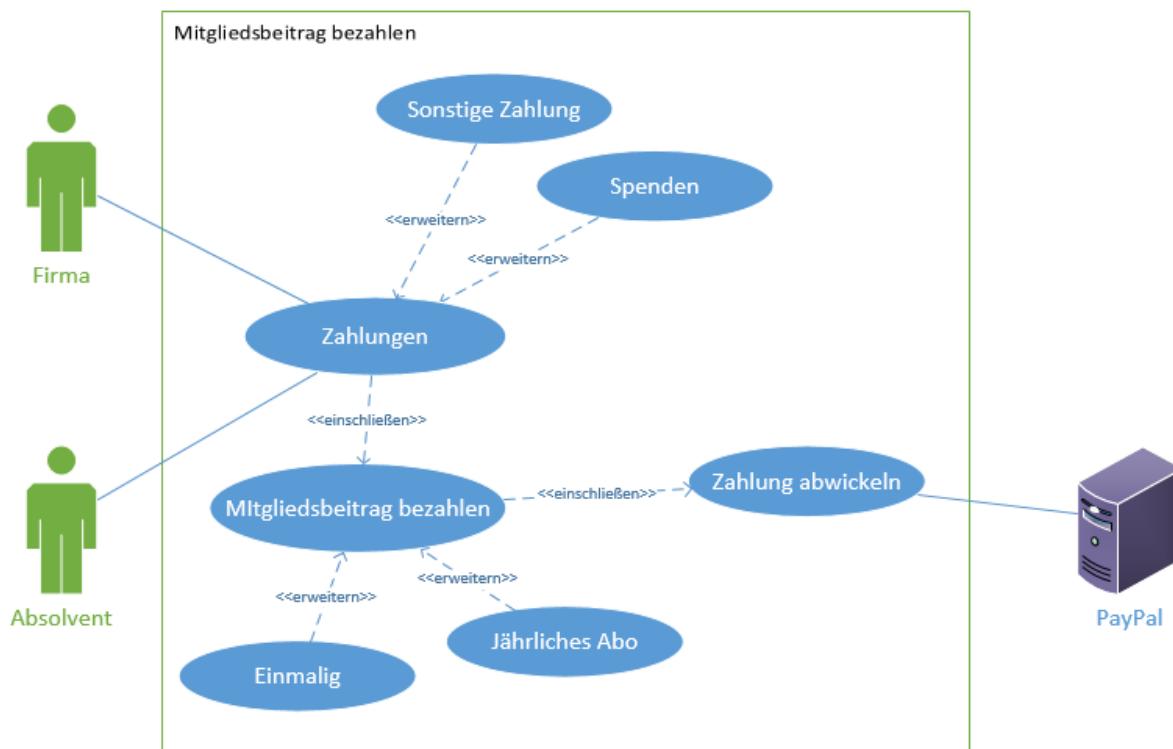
Mitgliedsbeitrag bezahlen

Sonstige Zahlung

Spenden

<<erweitern>>

<<erweitern>>

Firma

Zahlungen

<<einschließen>>

Absolvent

MItgliedsbeitrag bezahlen

<<einschließen>>

Zahlung abwickeln

<<erweitern>>

<<erweitern>>

Jährliches Abo

Einmalig

PayPal